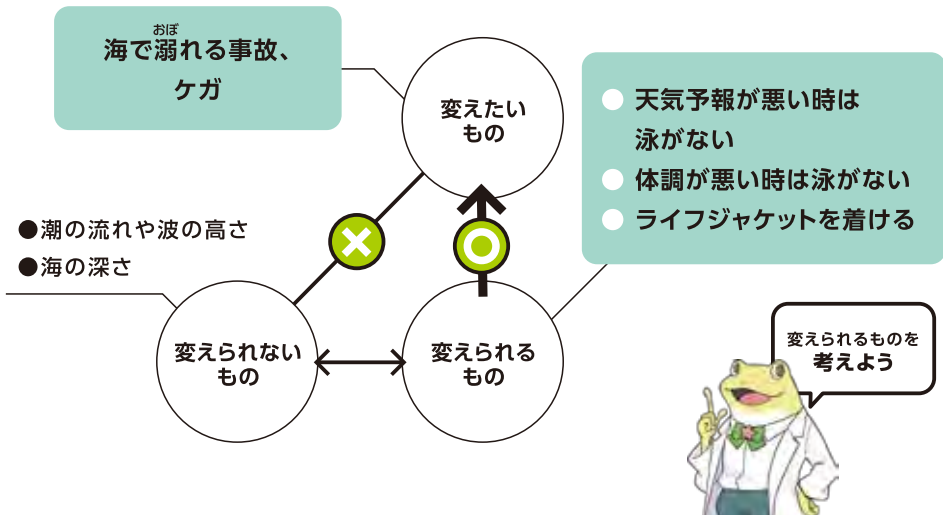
おぼ
海で溺れる事故、ケガ

変えたいもの

● 天気予報が悪い時は泳がない
● 体調が悪い時は泳がない
● ライフジャケットを着ける

●潮の流れや波の高さ
●海の深さ

変えられないもの

変えられるもの

変えられるものを考えよう